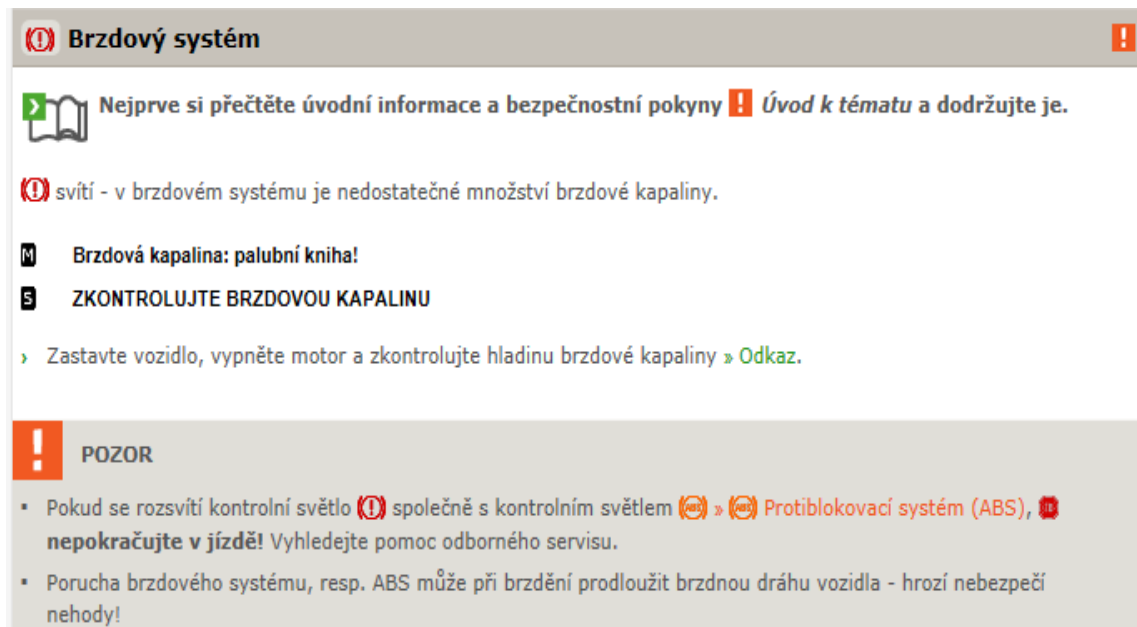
(!) Brzdový systém !

Nejprve si přečtěte úvodní informace a bezpečnostní pokyny ! Úvod k tématu a dodržujte je.

(!) svítí - v brzdovém systému je nedostatečné množství brzdové kapaliny.

M Brzdová kapalina: palubní kniha!

S ZKONTROLUJTE BRZDOVOU KAPALINU

› Zastavte vozidlo, vypněte motor a zkontrolujte hladinu brzdové kapaliny » Odkaz.

!

POZOR

▪ Pokud se rozsvítí kontrolní světlo (!) společně s kontrolním světlem (ABS) » (ABS) Protiblokovací systém (ABS), nepokračujte v jízdě! Vyhledejte pomoc odborného servisu.

▪ Porucha brzdového systému, resp. ABS může při brzdění prodloužit brzdnou dráhu vozidla - hrozí nebezpečí nehody!